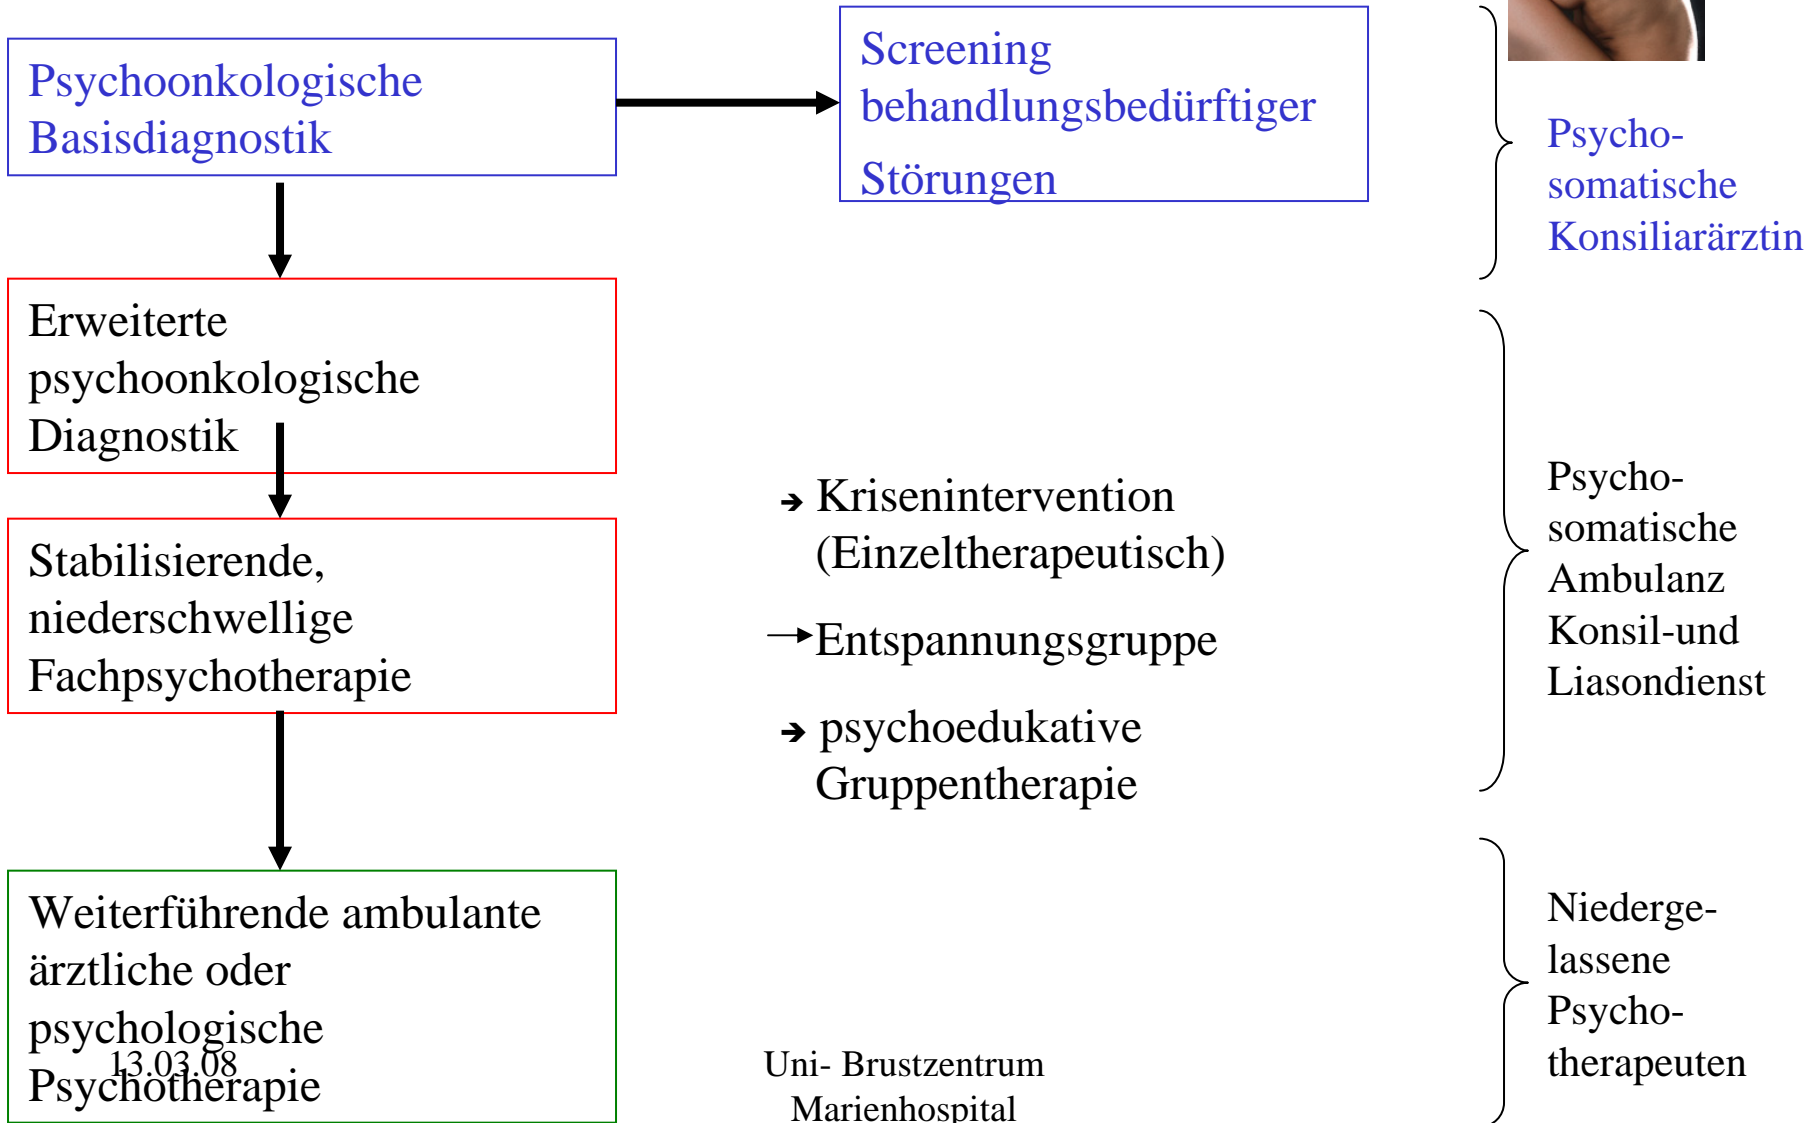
Psychoonkologische Basisdiagnostik

Screening behandlungsbedürftiger Störungen

Psycho-somatische Konsiliarärztin

Erweiterte psychoonkologische Diagnostik

Stabilisierende, niederschwellige Fachpsychotherapie

→ Krisenintervention (Einzeltherapeutisch)

→ Entspannungsgruppe

→ psychoedukative Gruppentherapie

Psycho-somatische Ambulanz Konsil-und Liasondienst

Weiterführende ambulante ärztliche oder psychologische Psychotherapie

Niederge-lassene Psycho-therapeuten

13.03.08

Uni- Brustzentrum Marienhospital